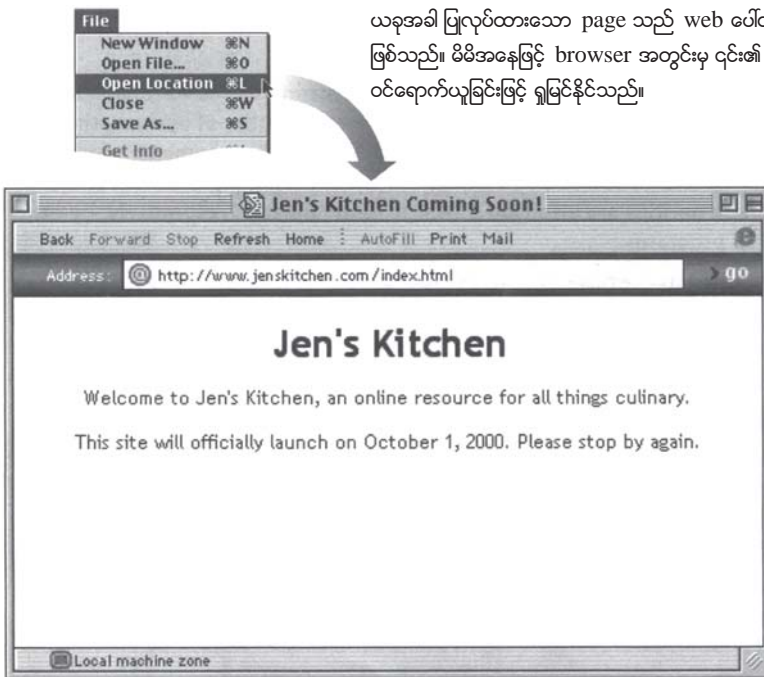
File
New Window ⌘N
Open File... ⌘O
Open Location ⌘L
Close ⌘W
Save As... ⌘S
Get Info

ယခုအခါ ပြုလုပ်ထားသော page သည် web ပေါ်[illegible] ဖြစ်သည်။ မိမိအနေဖြင့် browser အတွင်းမှ ၎င်း၏ ဝင်ရောက်ယူခြင်းဖြင့် ရှုမြင်နိုင်သည်။

Jen's Kitchen Coming Soon!

Back Forward Stop Refresh Home AutoFill Print Mail

Address: http://www.jenskitchen.com/index.html go

Jen's Kitchen

Welcome to Jen's Kitchen, an online resource for all things culinary.

This site will officially launch on October 1, 2000. Please stop by again.

Local machine zone